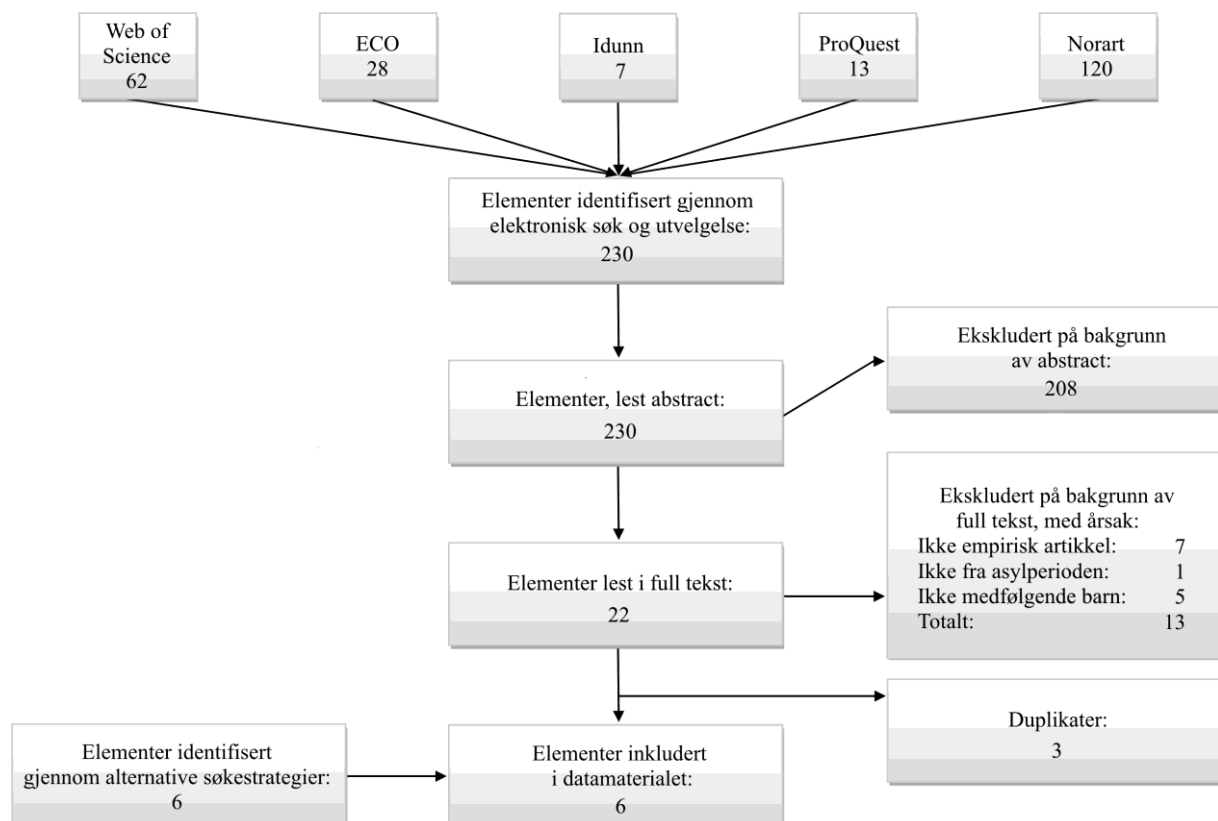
Web of Science
62

ECO
28

Idunn
7

ProQuest
13

Norart
120

Elementer identifisert gjennom elektronisk søk og utvelgelse:
230

Elementer, lest abstract:
230

Ekskludert på bakgrunn av abstract:
208

Elementer lest i full tekst:
22

Ekskludert på bakgrunn av full tekst, med årsak:
Ikke empirisk artikkel: 7
Ikke fra asylperioden: 1
Ikke medfølgende barn: 5
Totalt: 13

Duplikater:
3

Elementer identifisert gjennom alternative søkestrategier:
6

Elementer inkludert i datamaterialet:
6